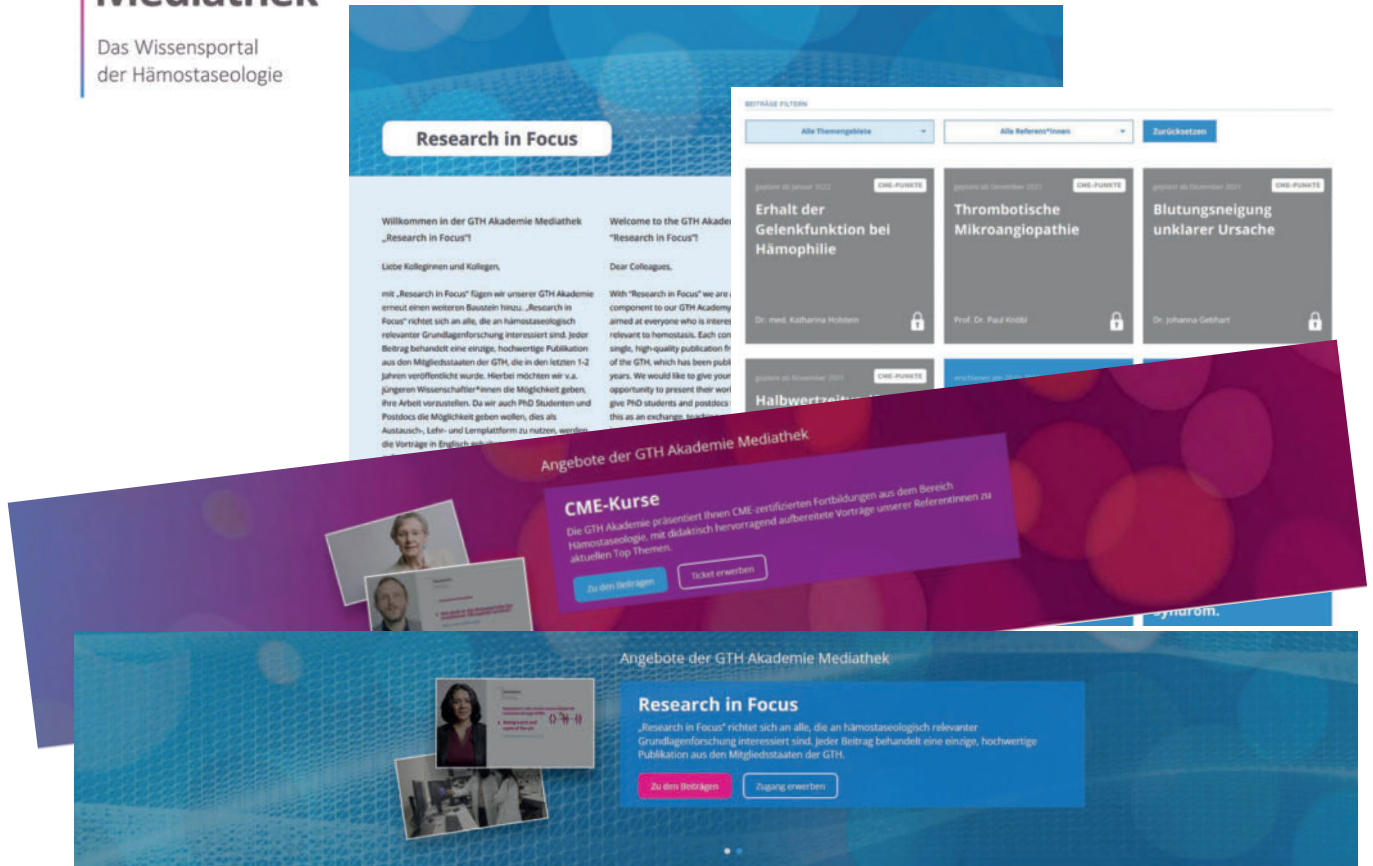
Mediathek

Das Wissensportal der Hämostaseologie

Research in Focus

Willkommen in der GTH Akademie Mediathek „Research in Focus"!

Liebe Kolleginnen und Kollegen,

mit „Research in Focus" fügen wir unserer GTH Akademie erneut einen weiteren Baustein hinzu. „Research in Focus" richtet sich an alle, die an hämostaseologisch relevanter Grundlagenforschung interessiert sind. Jeder Beitrag behandelt eine einzige, hochwertige Publikation aus den Mitgliedsstaaten der GTH, die in den letzten 1-2 Jahren veröffentlicht wurde. Hierbei möchten wir v.a. jüngeren Wissenschaftler*innen die Möglichkeit geben, ihre Arbeit vorzustellen. Da wir auch PhD Studenten und Postdocs die Möglichkeit geben wollen, dies als Austausch-, Lehr- und Lernplattform zu nutzen, werden die Vorträge in Englisch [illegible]

Welcome to the GTH Akad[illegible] "Research in Focus"!

Dear Colleagues,

With "Research in Focus" we are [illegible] component to our GTH Academy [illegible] aimed at everyone who is interes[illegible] relevant to hemostasis. Each con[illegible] single, high-quality publication fr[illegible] of the GTH, which has been publi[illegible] years. We would like to give your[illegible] opportunity to present their work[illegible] give PhD students and postdocs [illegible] this as an exchange, teaching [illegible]

BEITRÄGE FILTERN

Alle Themengebiete

Alle Referent*innen

Zurücksetzen

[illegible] CME-PUNKTE

Erhalt der Gelenkfunktion bei Hämophilie

Dr. med. Katharina Holstein

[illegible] CME-PUNKTE

Thrombotische Mikroangiopathie

Prof. Dr. Paul Knöbl

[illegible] CME-PUNKTE

Blutungsneigung unklarer Ursache

Dr. Johanna Gebhart

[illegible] CME-PUNKTE

Halbwertzeit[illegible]

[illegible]

Syndrom.

Angebote der GTH Akademie Mediathek

CME-Kurse

Die GTH Akademie präsentiert Ihnen CME-zertifizierten Fortbildungen aus dem Bereich Hämostaseologie, mit didaktisch hervorragend aufbereitete Vorträge unserer Referentinnen zu aktuellen Top Themen.

Zu den Beiträgen

Ticket erwerben

Angebote der GTH Akademie Mediathek

Research in Focus

„Research in Focus" richtet sich an alle, die an hämostaseologisch relevanter Grundlagenforschung interessiert sind. Jeder Beitrag behandelt eine einzige, hochwertige Publikation aus den Mitgliedsstaaten der GTH.

Zu den Beiträgen

Zugang erwerben